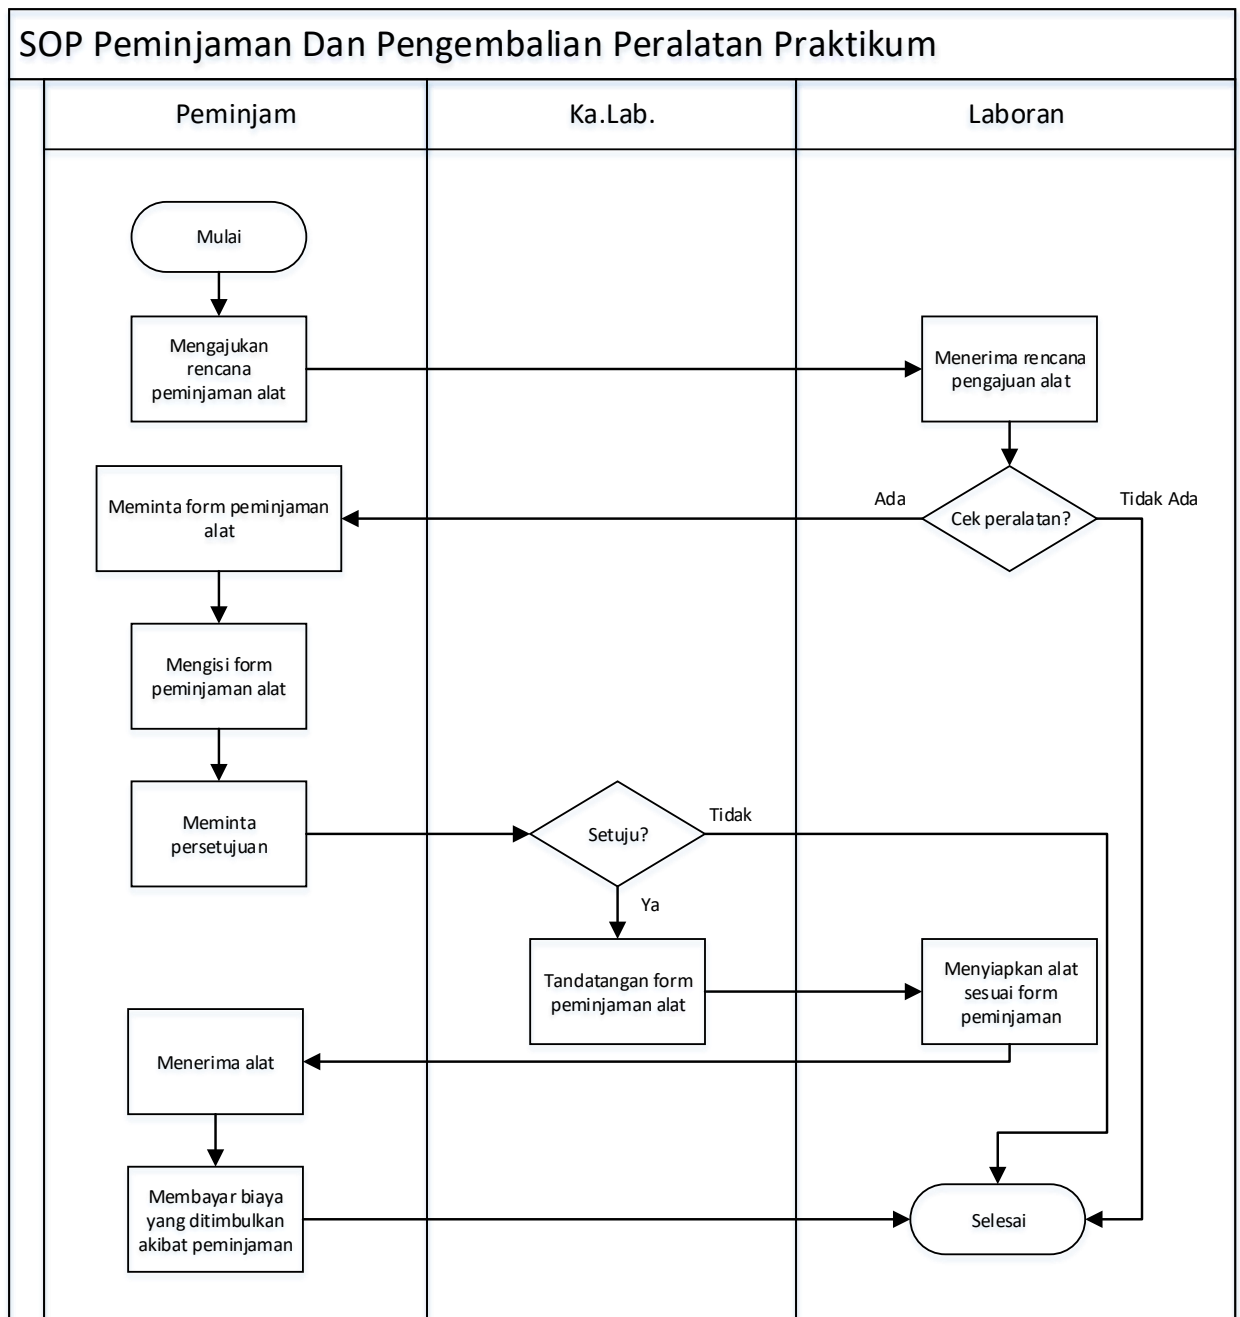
SOP Peminjaman Dan Pengembalian Peralatan Praktikum

Peminjam

Ka.Lab.

Laboran

Mulai

Mengajukan rencana peminjaman alat

Menerima rencana pengajuan alat

Ada

Cek peralatan?

Tidak Ada

Meminta form peminjaman alat

Mengisi form peminjaman alat

Meminta persetujuan

Setuju?

Tidak

Ya

Tandatangan form peminjaman alat

Menyiapkan alat sesuai form peminjaman

Menerima alat

Membayar biaya yang ditimbulkan akibat peminjaman

Selesai